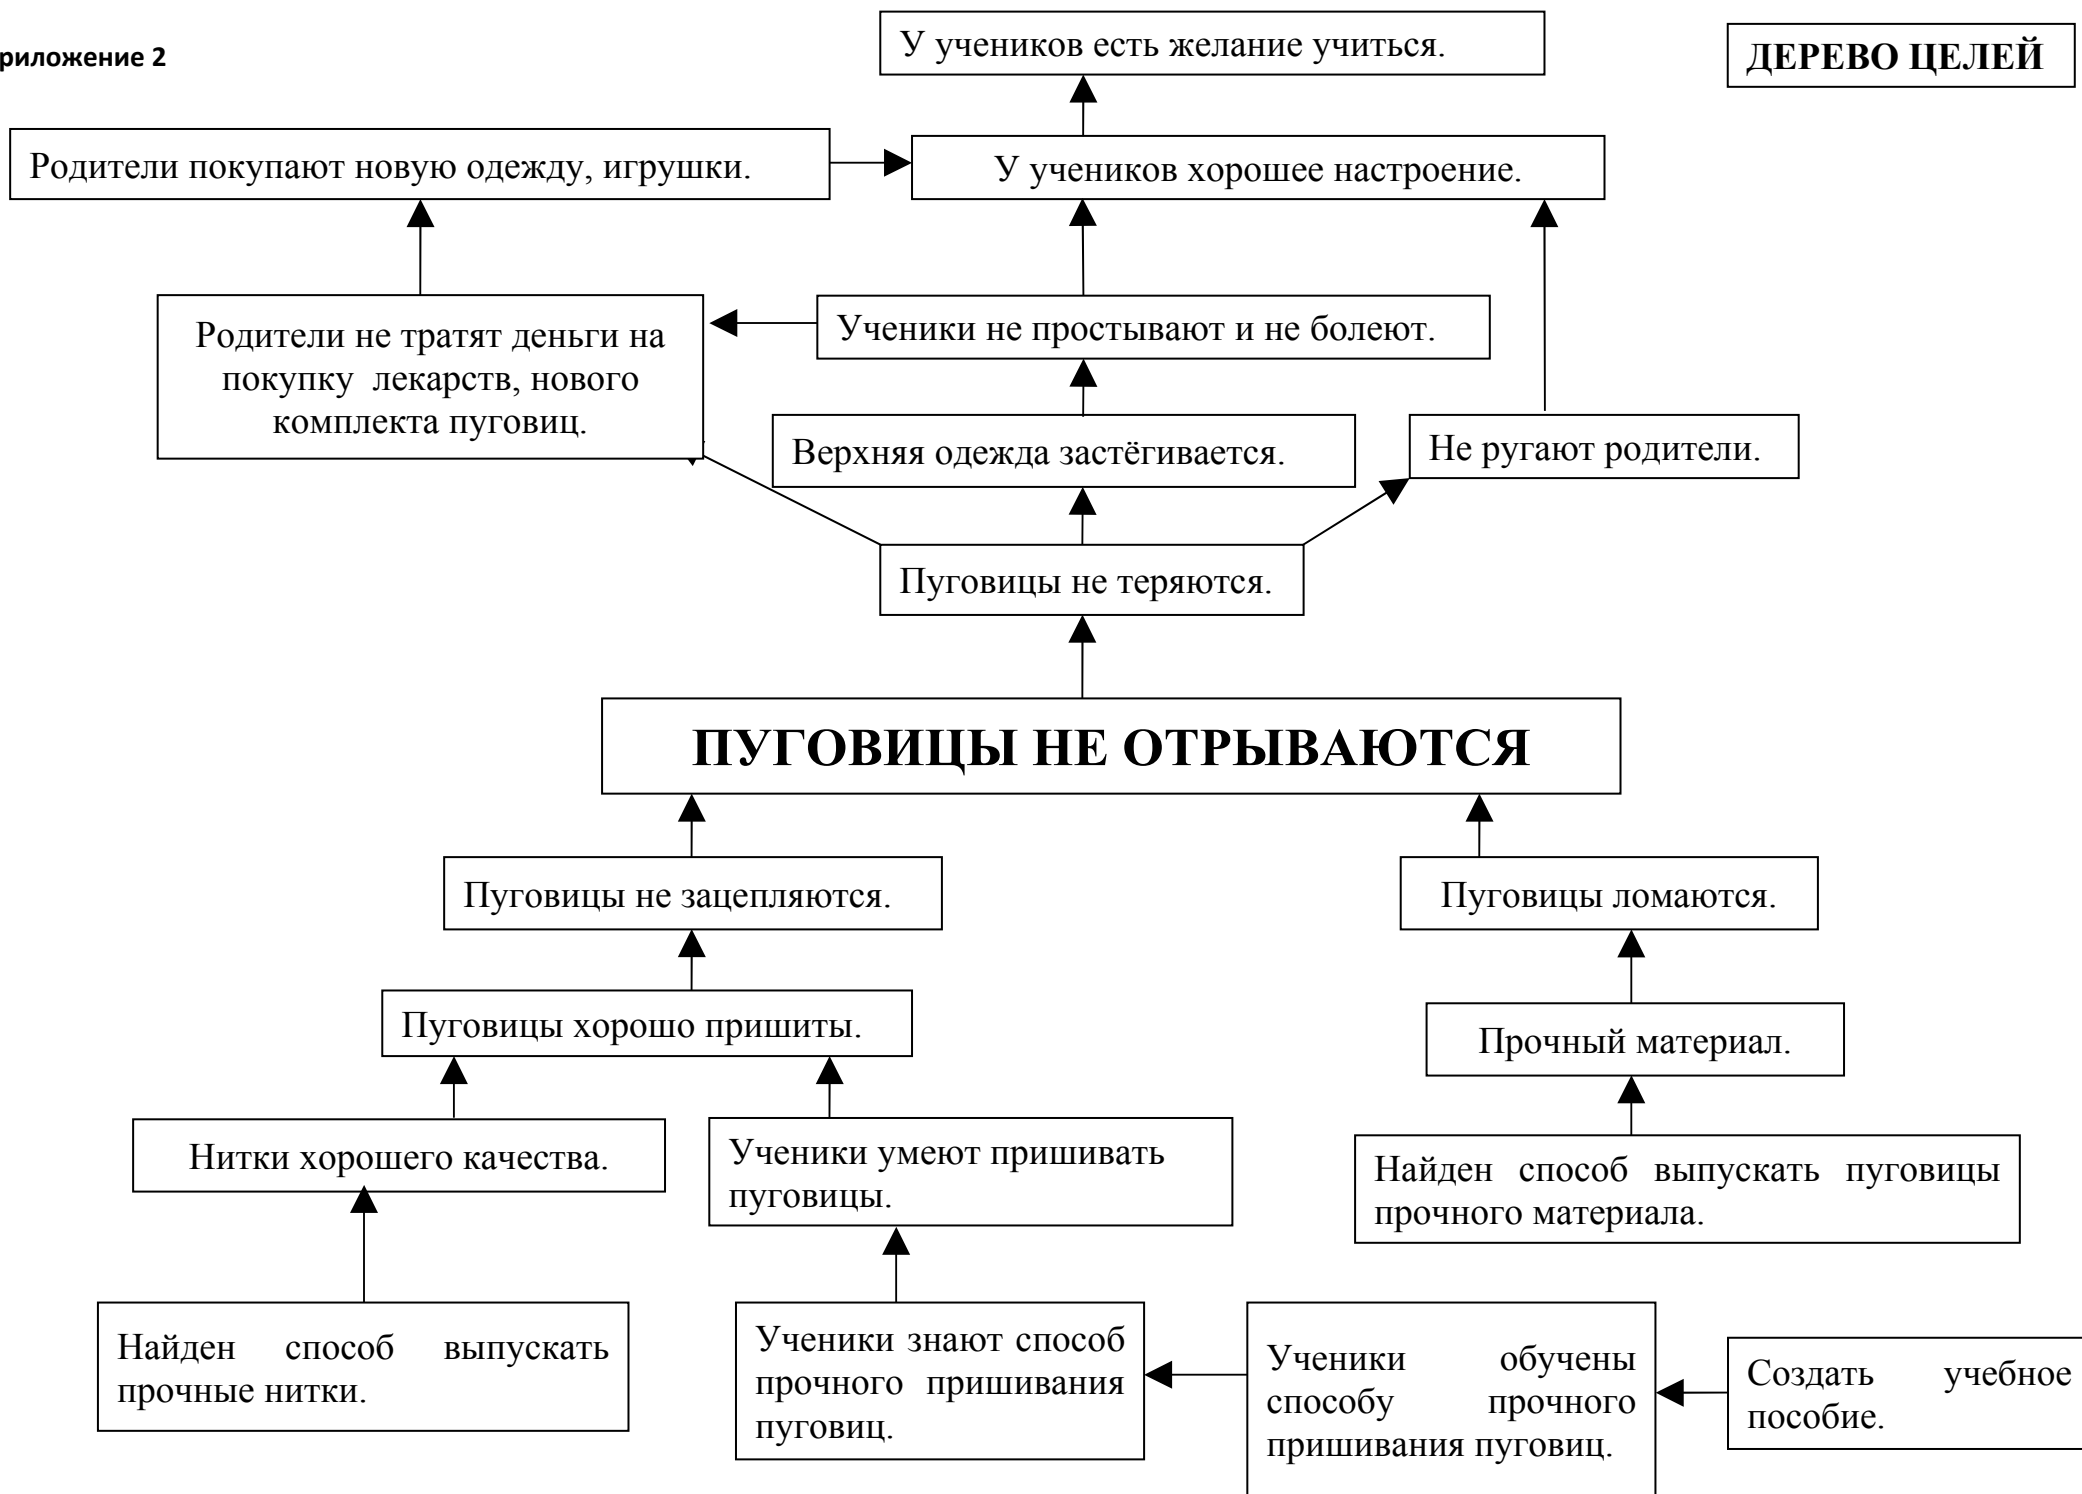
риложение 2

У учеников есть желание учиться.

ДЕРЕВО ЦЕЛЕЙ

Родители покупают новую одежду, игрушки.

У учеников хорошее настроение.

Родители не тратят деньги на покупку лекарств, нового комплекта пуговиц.

Ученики не простывают и не болеют.

Верхняя одежда застёгивается.

Не ругают родители.

Пуговицы не теряются.

ПУГОВИЦЫ НЕ ОТРЫВАЮТСЯ

Пуговицы не зацепляются.

Пуговицы ломаются.

Пуговицы хорошо пришиты.

Прочный материал.

Нитки хорошего качества.

Ученики умеют пришивать пуговицы.

Найден способ выпускать пуговицы прочного материала.

Найден способ выпускать прочные нитки.

Ученики знают способ прочного пришивания пуговиц.

Ученики обучены способу прочного пришивания пуговиц.

Создать учебное пособие.